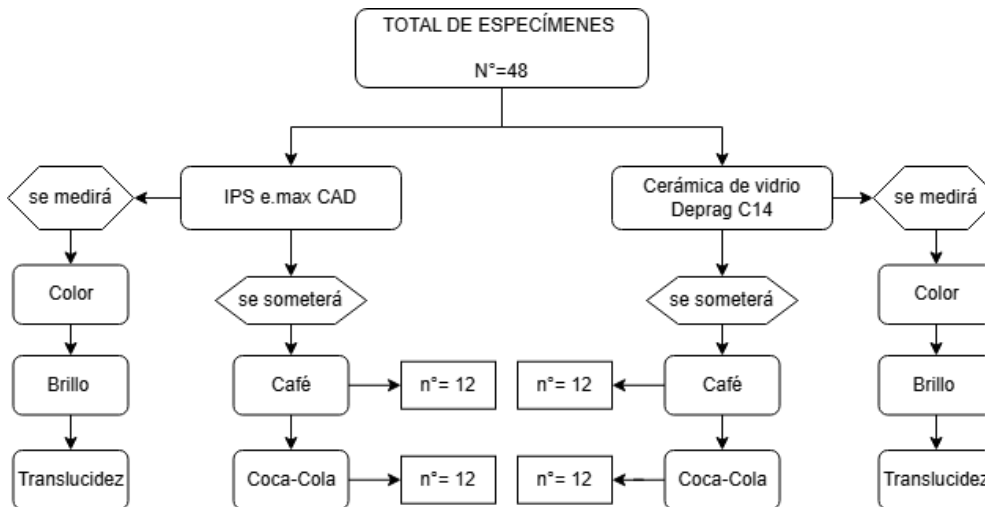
TOTAL DE ESPECÍMENES

N°=48

se medirá

IPS e.max CAD

Color

Brillo

Translucidez

se someterá

Café

n°= 12

Coca-Cola

n°= 12

Cerámica de vidrio Deprag C14

se medirá

se someterá

n°= 12

Café

n°= 12

Coca-Cola

Color

Brillo

Translucidez